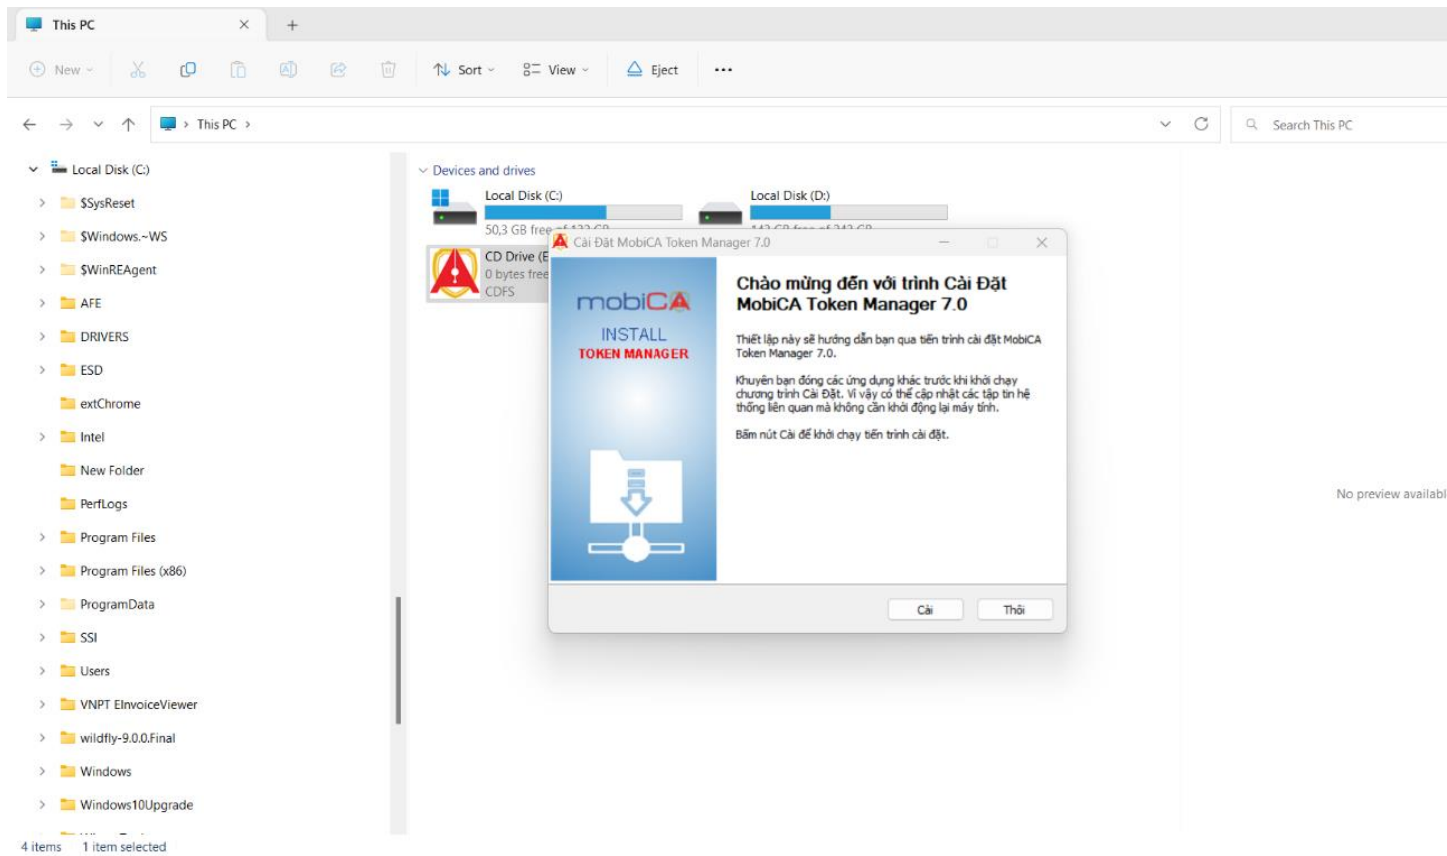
This PC

New Sort View Eject ···

This PC >

Search This PC

Local Disk (C:)
$SysReset
$Windows.~WS
$WinREAgent
AFE
DRIVERS
ESD
extChrome
Intel
New Folder
PerfLogs
Program Files
Program Files (x86)
ProgramData
SSI
Users
VNPT EInvoiceViewer
wildfly-9.0.0.Final
Windows
Windows10Upgrade

Devices and drives

Local Disk (C:)
50,3 GB free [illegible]

Local Disk (D:)
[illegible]

CD Drive (E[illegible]
0 bytes free
CDFS

Cài Đặt MobiCA Token Manager 7.0

mobiCA
INSTALL
TOKEN MANAGER

Chào mừng đến với trình Cài Đặt MobiCA Token Manager 7.0

Thiết lập này sẽ hướng dẫn bạn qua tiến trình cài đặt MobiCA Token Manager 7.0.

Khuyên bạn đóng các ứng dụng khác trước khi khởi chạy chương trình Cài Đặt. Vì vậy có thể cập nhật các tập tin hệ thống liên quan mà không cần khởi động lại máy tính.

Bấm nút Cài để khởi chạy tiến trình cài đặt.

Cài Thôi

No preview availabl

4 items 1 item selected